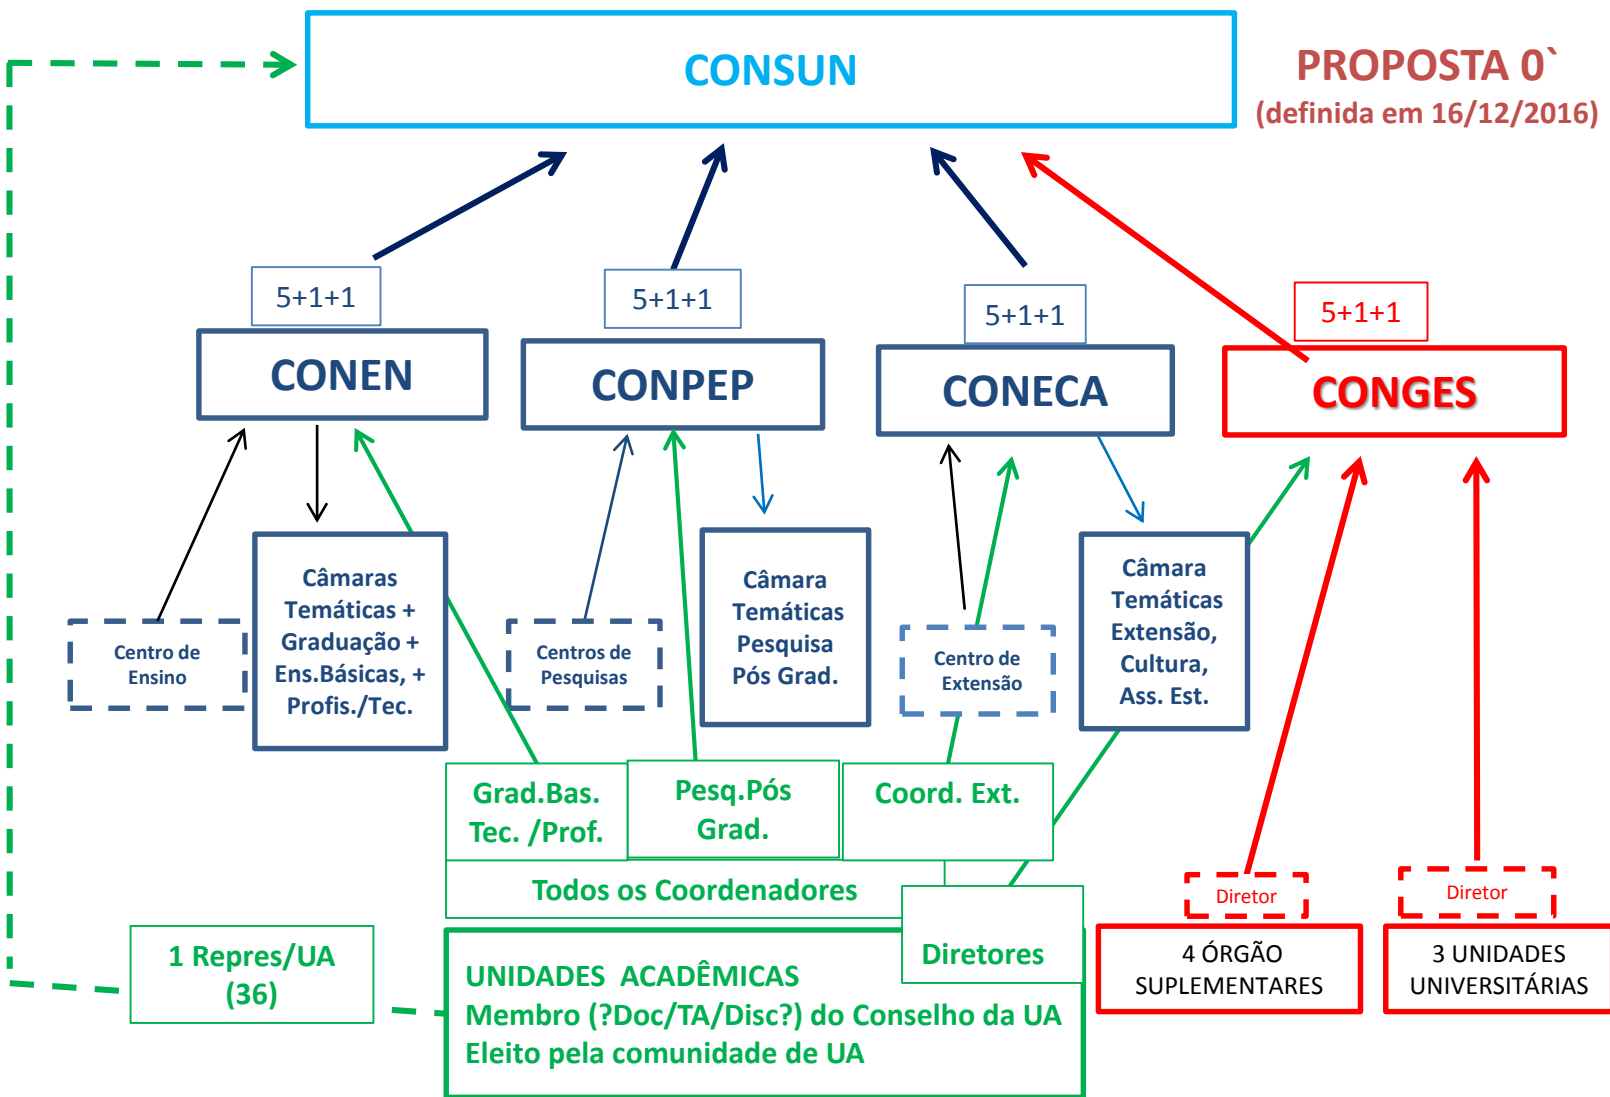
CONSUN

PROPOSTA 0`
(definida em 16/12/2016)

5+1+1
CONEN

5+1+1
CONPEP

5+1+1
CONECA

5+1+1
CONGES

Centro de Ensino

Câmaras Temáticas + Graduação + Ens.Básicas, + Profis./Tec.

Centros de Pesquisas

Câmara Temáticas Pesquisa Pós Grad.

Centro de Extensão

Câmara Temáticas Extensão, Cultura, Ass. Est.

Grad.Bas. Tec. /Prof.

Pesq.Pós Grad.

Coord. Ext.

Todos os Coordenadores

Diretores

Diretor

Diretor

1 Repres/UA (36)

UNIDADES ACADÊMICAS
Membro (?Doc/TA/Disc?) do Conselho da UA
Eleito pela comunidade de UA

4 ÓRGÃO SUPLEMENTARES

3 UNIDADES UNIVERSITÁRIAS